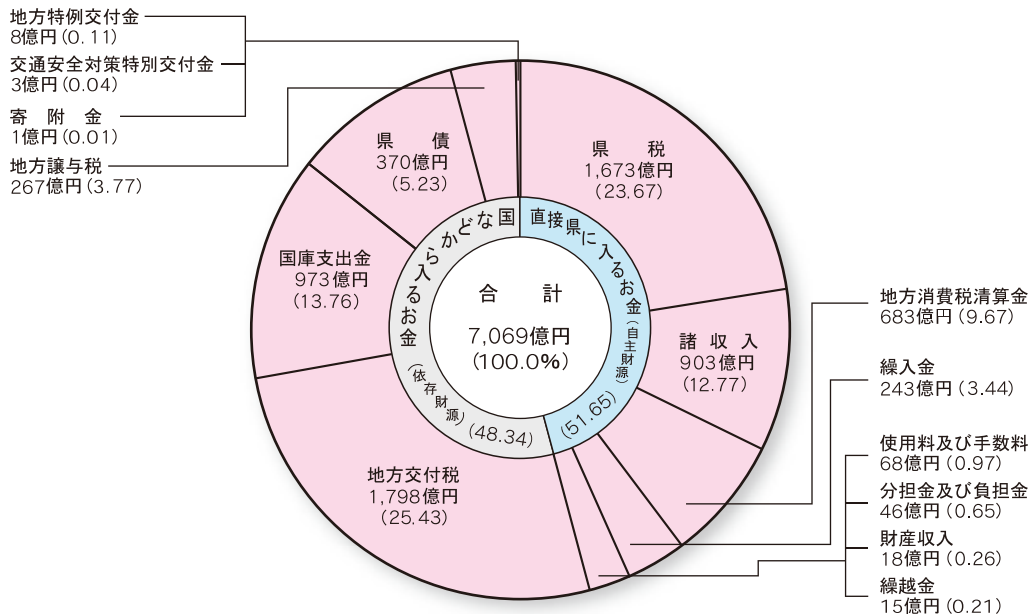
地方特例交付金
8億円（0.11）

交通安全対策特別交付金
3億円（0.04）

寄　附　金
1億円（0.01）

地方譲与税
267億円（3.77）

県　債
370億円
（5.23）

県　税
1,673億円
（23.67）

国庫支出金
973億円
（13.76）

国などから入るお金（依存財源）（48.34）

直接県に入るお金（自主財源）（51.65）

合　計
7,069億円
（100.0%）

諸収入
903億円
（12.77）

地方交付税
1,798億円
（25.43）

地方消費税清算金
683億円（9.67）

繰入金
243億円（3.44）

使用料及び手数料
68億円（0.97）

分担金及び負担金
46億円（0.65）

財産収入
18億円（0.26）

繰越金
15億円（0.21）